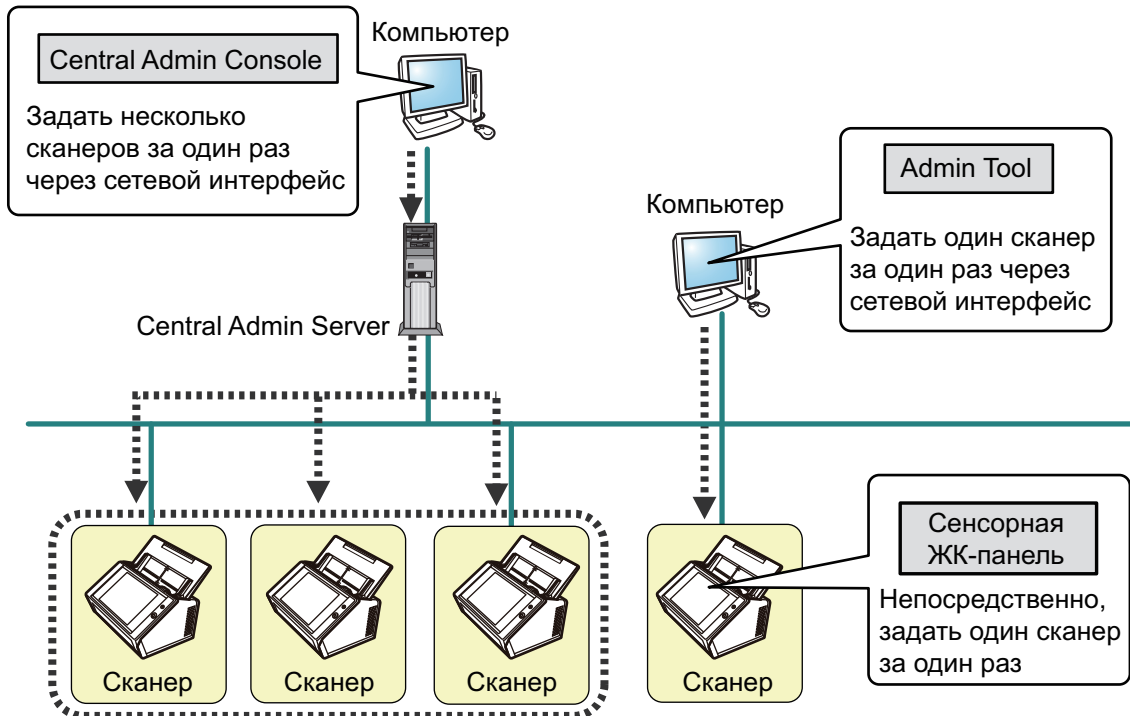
Central Admin Console

Задать несколько сканеров за один раз через сетевой интерфейс

Компьютер

Central Admin Server

Admin Tool

Компьютер

Задать один сканер за один раз через сетевой интерфейс

Сенсорная ЖК-панель

Непосредственно, задать один сканер за один раз

Сканер

Сканер

Сканер

Сканер